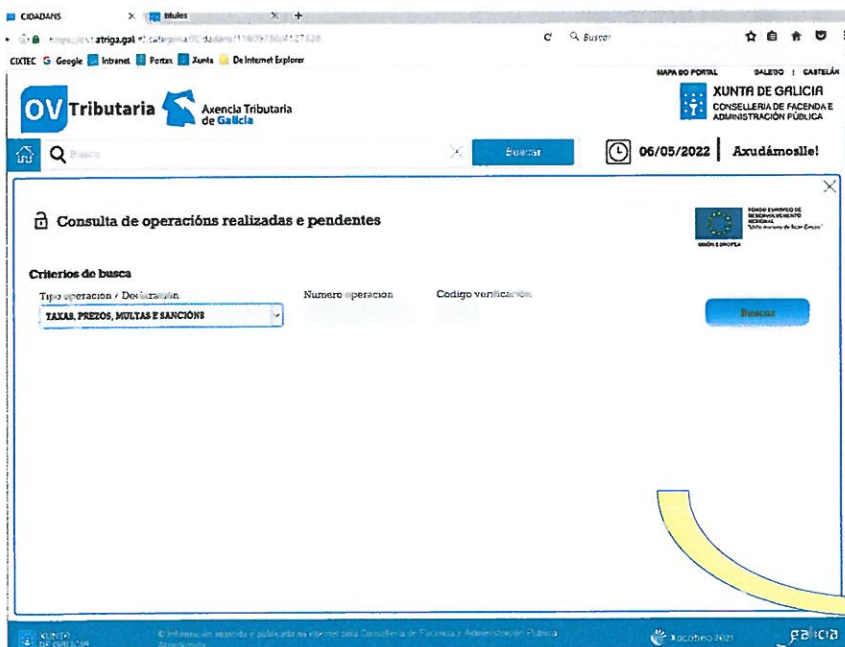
CIDADANS × titules × +

https://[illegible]atriga.gal/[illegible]

CIXTEC Google Intranet Portax Xunta De Internet Explorer

MAPA DO PORTAL GALEGO | CASTELÁN

OV Tributaria Axencia Tributaria de Galicia

XUNTA DE GALICIA CONSELLERÍA DE FACENDA E ADMINISTRACIÓN PÚBLICA

Busca Buscar 06/05/2022 Axudámoslle!

Consulta de operacións realizadas e pendentes

FONDO EUROPEO DE DESENVOLVEMENTO REXIONAL "Unha maneira de facer Europa" UNIÓN EUROPEA

Criterios de busca

Tipo operacion / Declaración

TAXAS, PREZOS, MULTAS E SANCIÓNS

Numero operacion

Codigo verificación

Buscar

XUNTA DE GALICIA © Información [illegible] Consellería de Facenda e Administración Pública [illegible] Xacobeo 2021 galicia